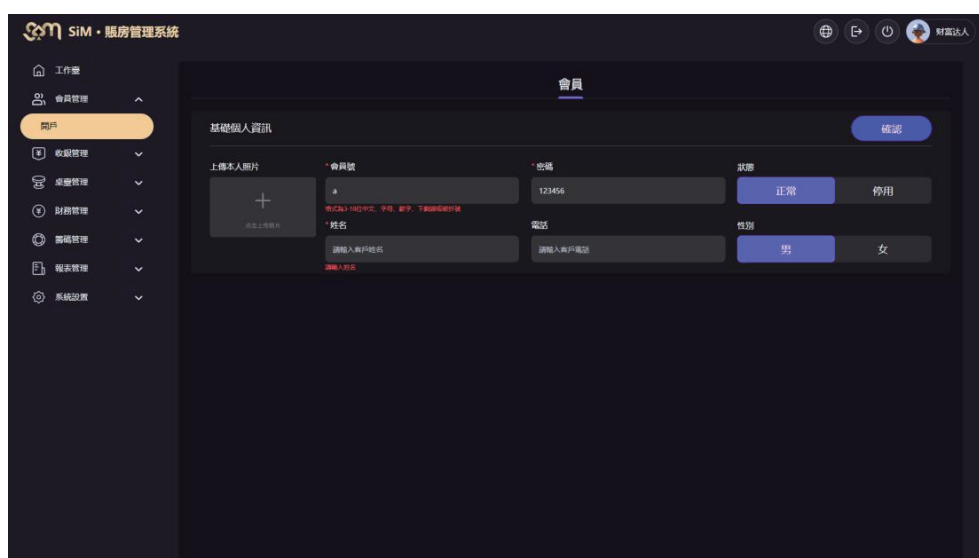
SiM・賬房管理系統

財富达人

工作臺
會員管理
開戶
收銀管理
桌臺管理
財務管理
籌碼管理
報表管理
系統設置

會員

基礎個人資訊

確認

上傳本人照片

+

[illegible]

* 會員號

a

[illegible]

* 密碼

123456

狀態

正常

停用

* 姓名

請輸入客戶姓名

請輸入姓名

電話

請輸入客戶電話

性別

男

女